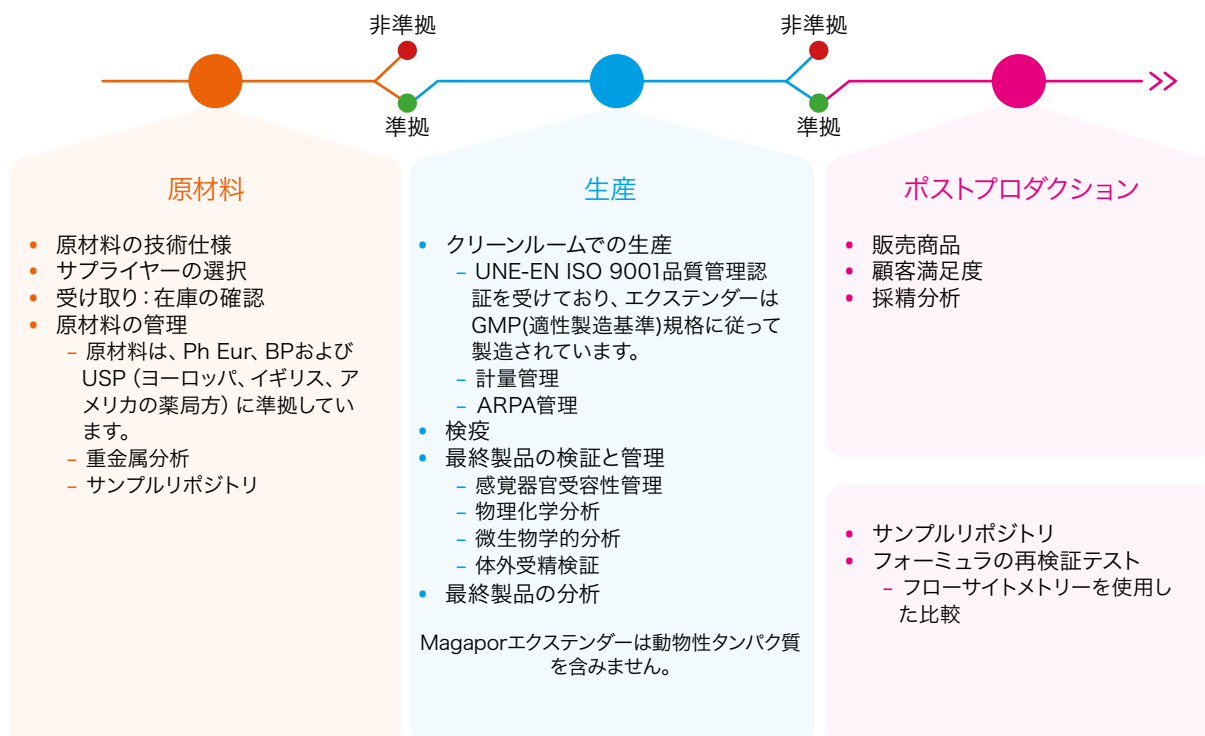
非準拠
準拠
非準拠
準拠
>>

原材料

• 原材料の技術仕様
• サプライヤーの選択
• 受け取り：在庫の確認
• 原材料の管理
  – 原材料は、Ph Eur、BPおよびUSP（ヨーロッパ、イギリス、アメリカの薬局方）に準拠しています。
  – 重金属分析
  – サンプルリポジトリ

生産

• クリーンルームでの生産
  – UNE-EN ISO 9001品質管理認証を受けており、エクステンダーはGMP(適性製造基準)規格に従って製造されています。
  – 計量管理
  – ARPA管理
• 検疫
• 最終製品の検証と管理
  – 感覚器官受容性管理
  – 物理化学分析
  – 微生物学的分析
  – 体外受精検証
• 最終製品の分析

Magaporエクステンダーは動物性タンパク質を含みません。

ポストプロダクション

• 販売商品
• 顧客満足度
• 採精分析

• サンプルリポジトリ
• フォーミュラの再検証テスト
  – フローサイトメトリーを使用した比較